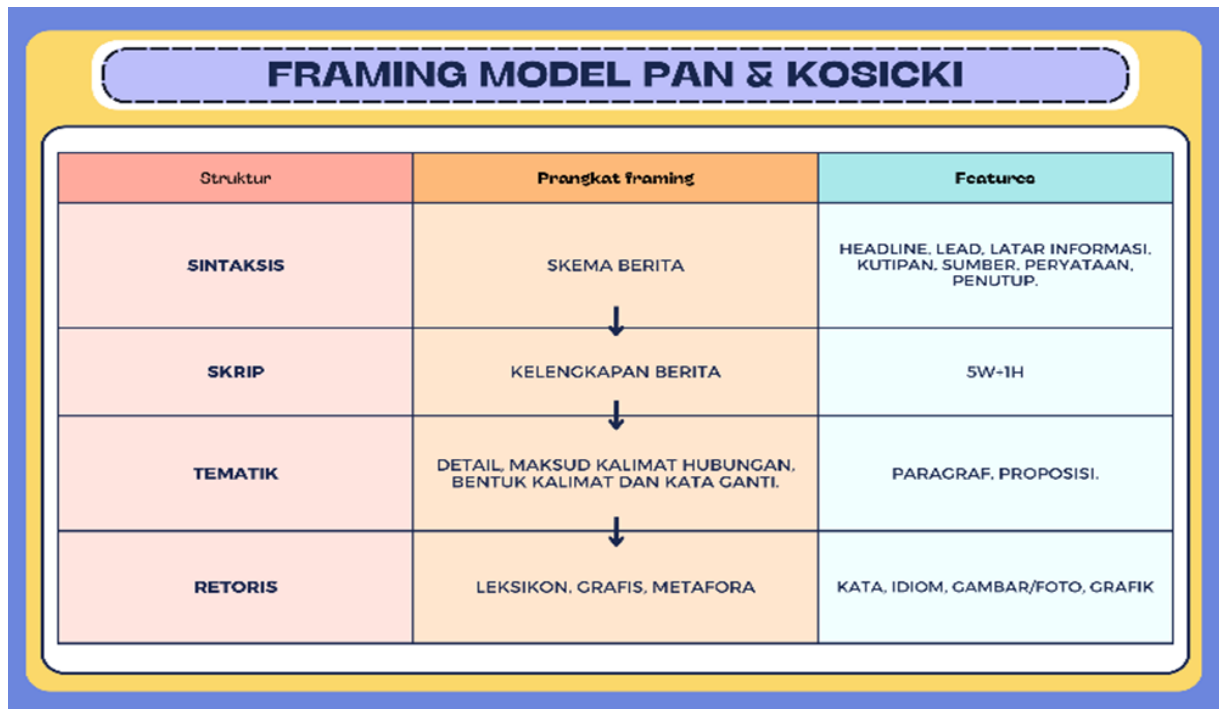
FRAMING MODEL PAN & KOSICKI

| Struktur | Prangkat framing | Features |
|---|---|---|
| SINTAKSIS | SKEMA BERITA | HEADLINE, LEAD, LATAR INFORMASI, KUTIPAN, SUMBER, PERYATAAN, PENUTUP. |
| SKRIP | KELENGKAPAN BERITA | 5W+1H |
| TEMATIK | DETAIL, MAKSUD KALIMAT HUBUNGAN, BENTUK KALIMAT DAN KATA GANTI. | PARAGRAF, PROPOSISI. |
| RETORIS | LEKSIKON, GRAFIS, METAFORA | KATA, IDIOM, GAMBAR/FOTO, GRAFIK |